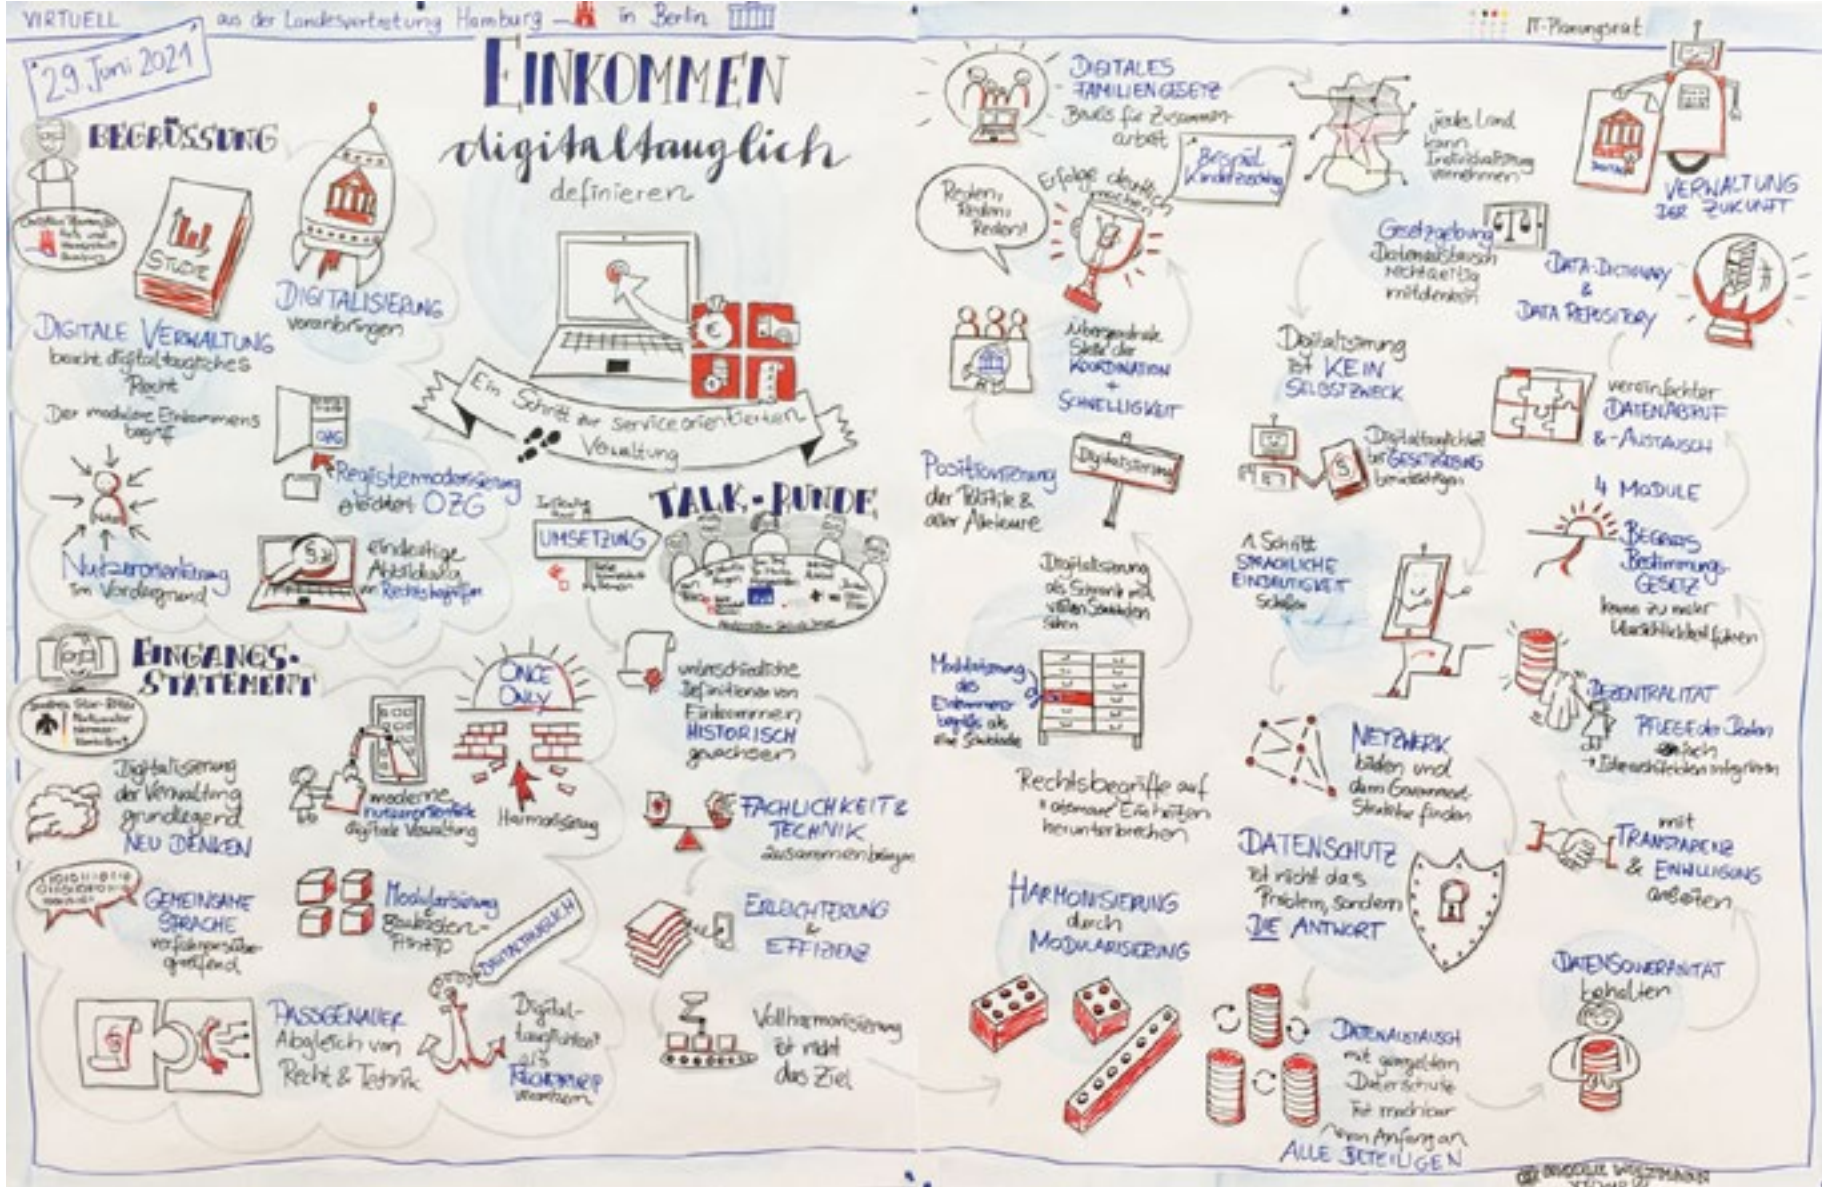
VIRTUELL aus der Landesvertretung Hamburg in Berlin

IT-Planungsrat

29. Juni 2021

EINKOMMEN digitaltauglich definieren

BEGRÜSSUNG

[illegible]

STUDIE

DIGITALISIERUNG voranbringen

DIGITALE VERWALTUNG braucht digitaltaugliches Recht

Der modulare Einkommensbegriff

OZG

Registermodernisierung erfordert OZG

Nutzerorientierung im Vordergrund

Eindeutige Abbildung von Rechtsbegriffen

Ein Schritt zur serviceorientierten Verwaltung

UMSETZUNG

TALK-RUNDE

EINGANGS-STATEMENT

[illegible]

Digitalisierung der Verwaltung grundlegend NEU DENKEN

moderne nutzerorientierte digitale Verwaltung

ONCE ONLY

Harmonisierung

unterschiedliche Definitionen von Einkommen HISTORISCH gewachsen

FACHLICHKEIT & TECHNIK zusammenbringen

GEMEINSAME SPRACHE verfahrensübergreifend

Modularisierung Baukasten-Prinzip

DIGITALTAUGLICH

ERLEICHTERUNG & EFFIZIENZ

PASSGENAUER Abgleich von Recht & Technik

Digitaltauglichkeit als Fixpunkt verankern

Vollharmonisierung ist nicht das Ziel

DIGITALES FAMILIENGESETZ Beweis für Zusammenarbeit

Beispiel Kinderzuschlag

jedes Land kann Individualisierung vornehmen

VERWALTUNG DER ZUKUNFT

Reden, Reden, Reden!

Erfolge deutlich machen

Gesetzgebung Datenaustausch nicht nachträglich mitdenken

DATA-DICTIONARY & DATA REPOSITORY

übergeordnete Stelle der KOORDINATION + SCHNELLIGKEIT

Digitalisierung ist KEIN SELBSTZWECK

vereinfachter DATENABRUF & -AUSTAUSCH

Positionierung der Politik & aller Akteure

Digitalisierung

Digitaltauglichkeit bei GESETZGEBUNG berücksichtigen

4 MODULE

BEGRIFFS-BESTIMMUNGS-GESETZ kann zu mehr Übersichtlichkeit führen

Digitalisierung als Strom mit vielen Schleusen sehen

1. Schritt SPRACHLICHE EINDEUTIGKEIT schaffen

Modularisierung des Einkommensbegriffs als eine Schublade

DEZENTRALITÄT PFLEGE der Daten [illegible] Fachlichkeiten integrieren

Rechtsbegriffe auf "atomare" Einheiten herunterbrechen

NETZWERK bilden und dann Governance-Strukturen finden

DATENSCHUTZ ist nicht das Problem, sondern DIE ANTWORT

mit TRANSPARENZ & EINWILLIGUNG arbeiten

HARMONISIERUNG durch MODULARISIERUNG

DATENAUSTAUSCH mit geregeltem Datenschutz ist machbar

DATENSOUVERÄNITÄT behalten

von Anfang an ALLE BETEILIGEN

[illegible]